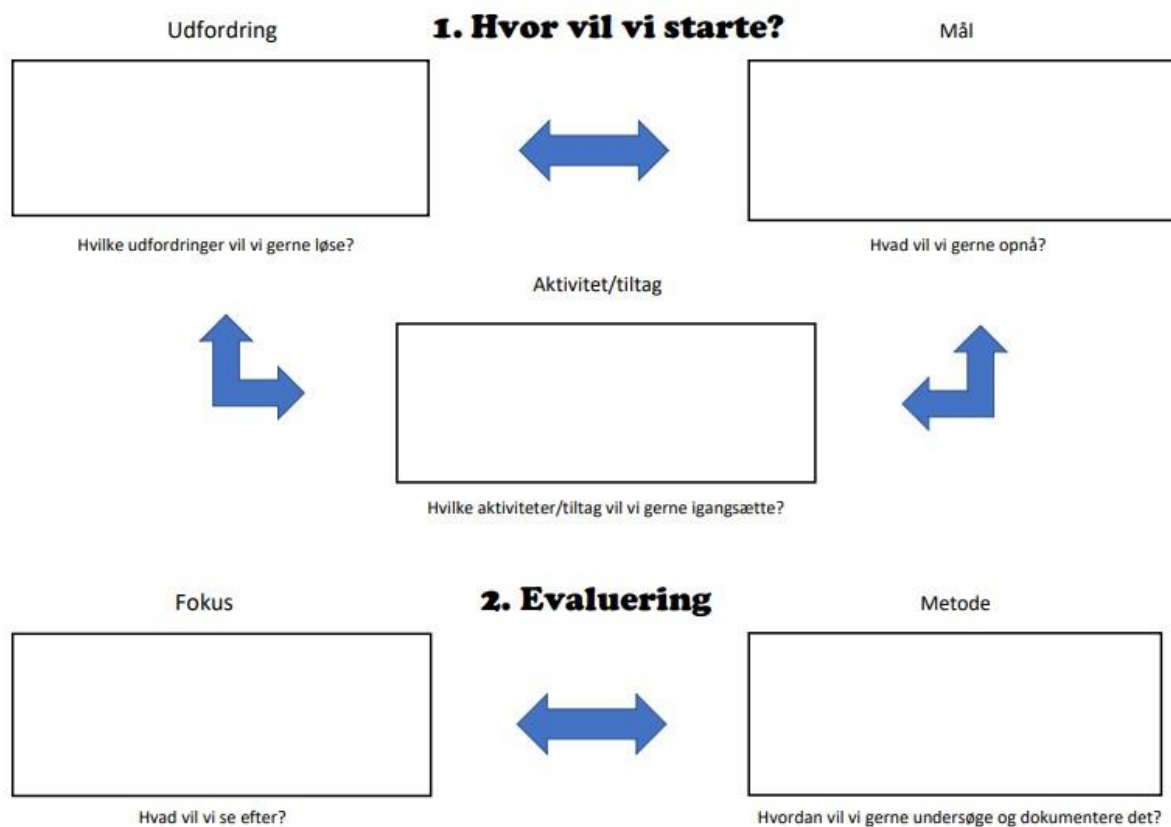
Udfordring

1. Hvor vil vi starte?

Mål

Hvilke udfordringer vil vi gerne løse?

Hvad vil vi gerne opnå?

Aktivitet/tiltag

Hvilke aktiviteter/tiltag vil vi gerne igangsætte?

Fokus

2. Evaluering

Metode

Hvad vil vi se efter?

Hvordan vil vi gerne undersøge og dokumentere det?